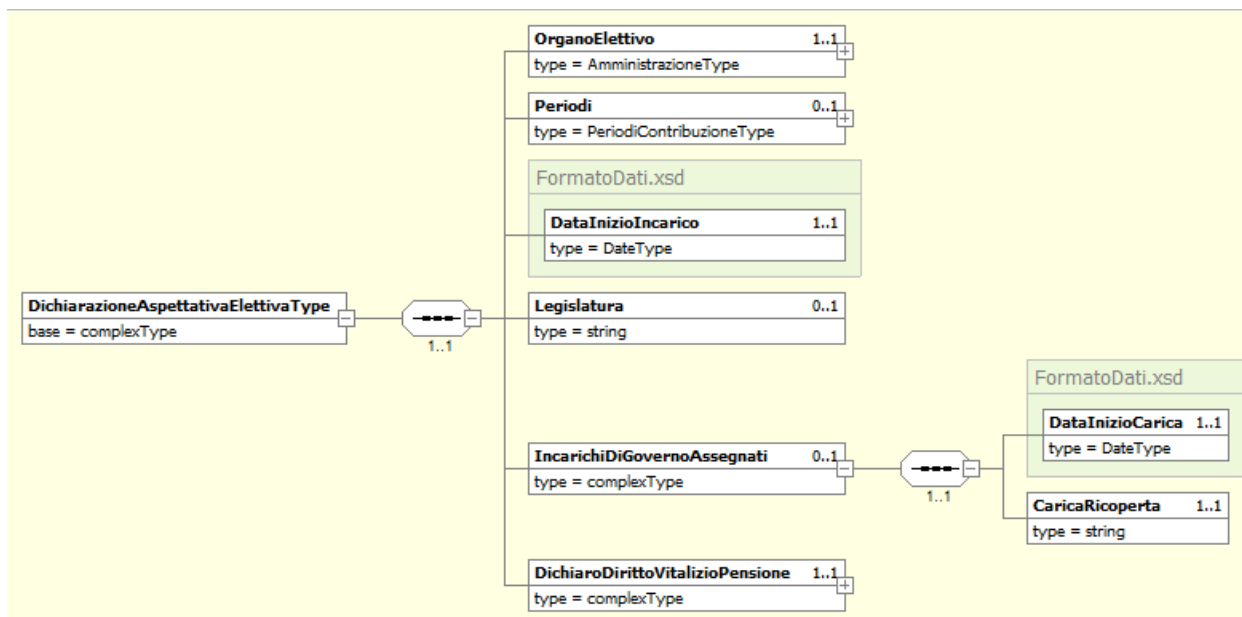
DichiarazioneAspettativaElettivaType
base = complexType

1..1

OrganoElettivo 1..1
type = AmministrazioneType

Periodi 0..1
type = PeriodiContribuzioneType

FormatoDati.xsd

DataInizioIncarico 1..1
type = DateType

Legislatura 0..1
type = string

IncarichiDiGovernoAssegnati 0..1
type = complexType

1..1

FormatoDati.xsd

DataInizioCarica 1..1
type = DateType

CaricaRicoperta 1..1
type = string

DichiaroDirittoVitalizioPensione 1..1
type = complexType